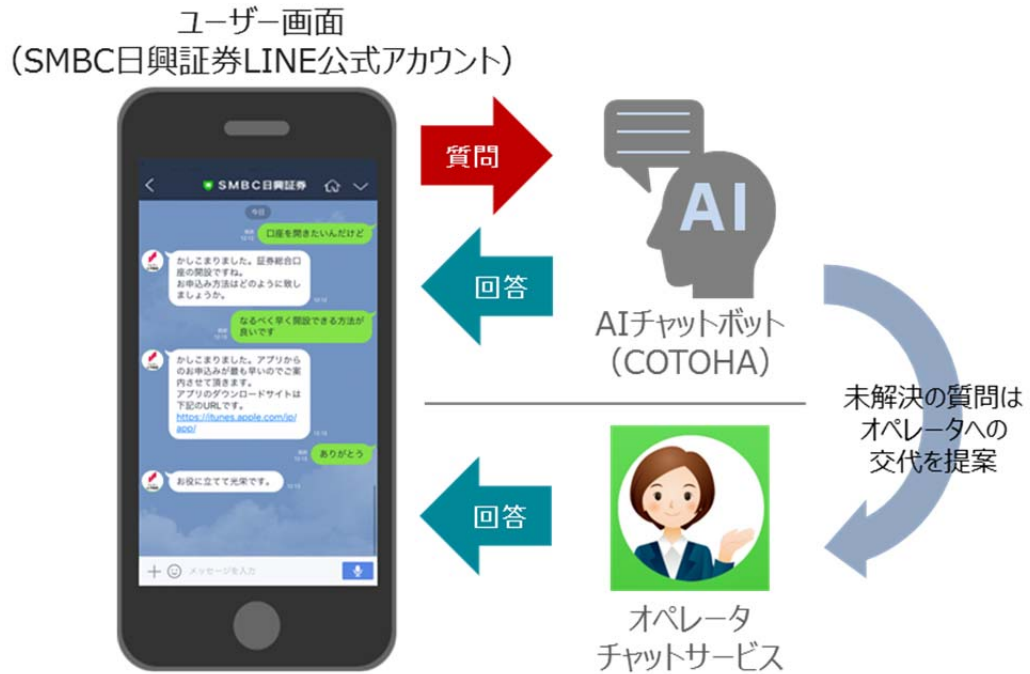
ユーザー画面
（SMBC日興証券LINE公式アカウント）

SMBC日興証券

今日

口座を開きたいんだけど

かしこまりました。証券総合口座の開設ですね。
お申込み方法はどのように致しましょうか。

なるべく早く開設できる方法が良いです

かしこまりました。アプリからのお申込みが最も早いのでご案内させて頂きます。
アプリのダウンロードサイトは下記のURLです。
https://itunes.apple.com/jp/app/

ありがとう

お役に立てて光栄です。

メッセージを入力

質問

回答

AI

AIチャットボット
（COTOHA）

未解決の質問は
オペレータへの
交代を提案

回答

オペレータ
チャットサービス